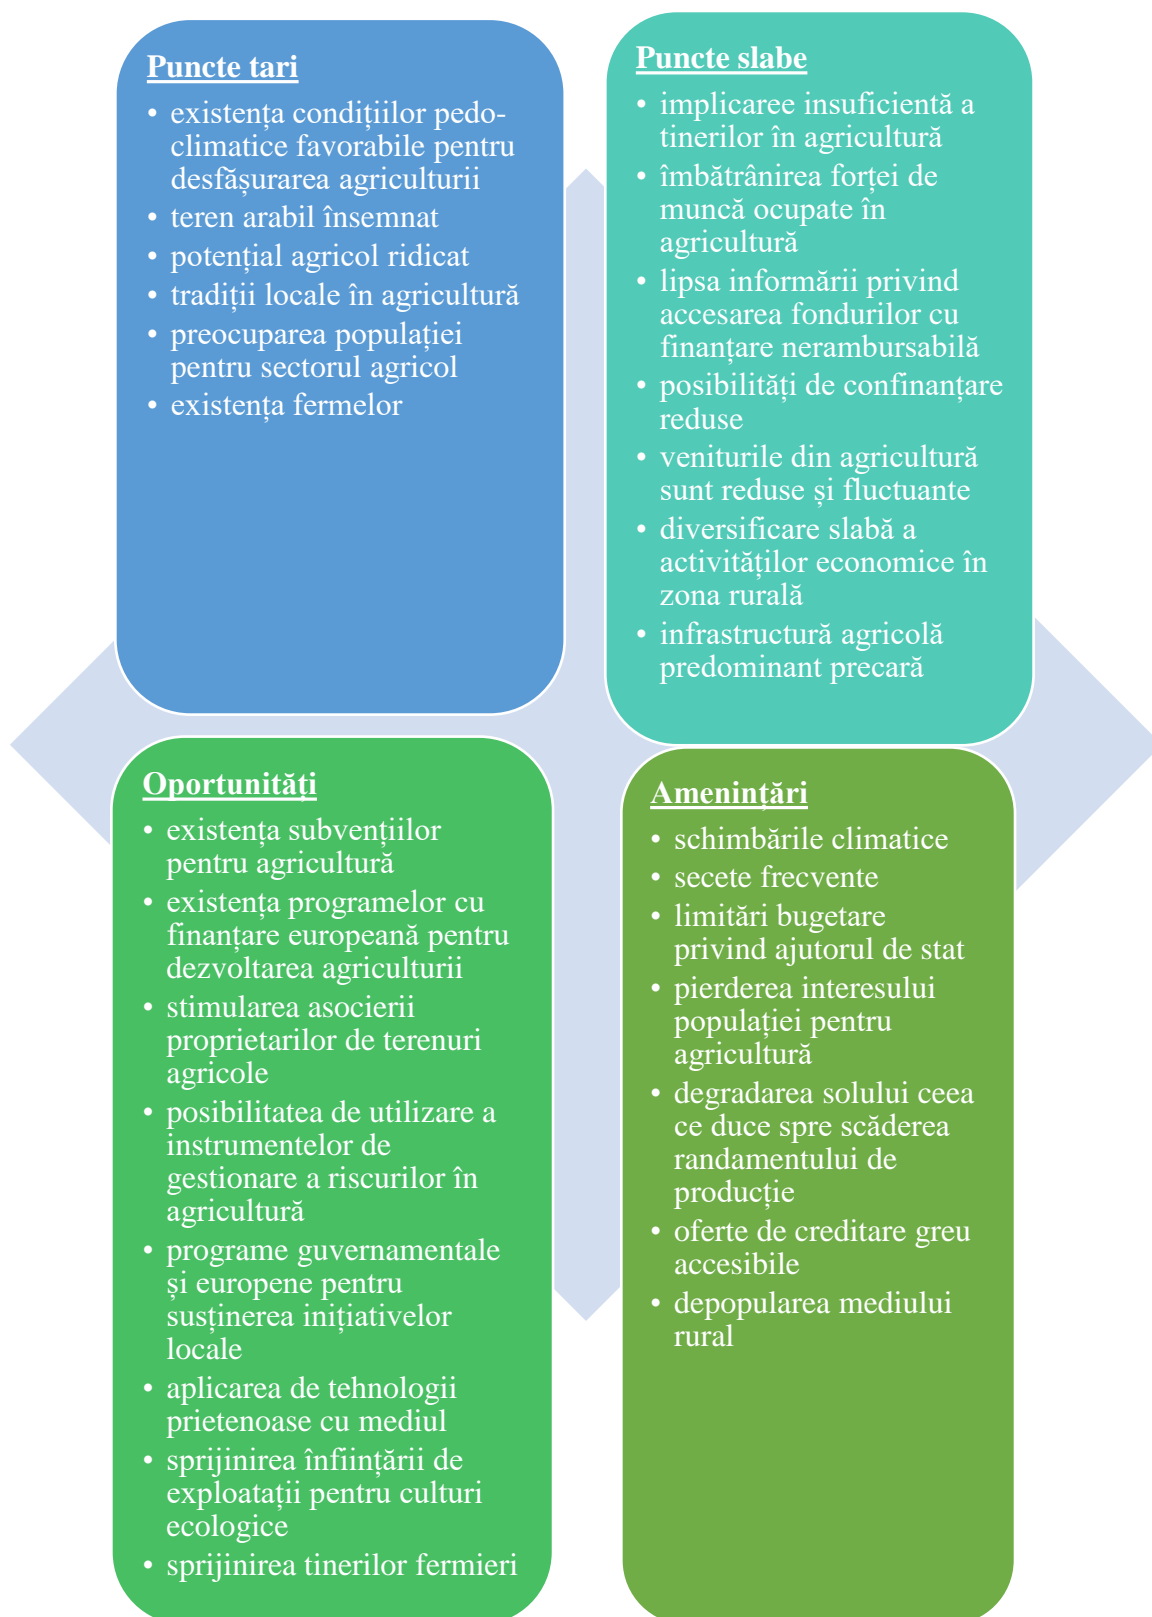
Puncte tari

- existența condițiilor pedo-climatice favorabile pentru desfășurarea agriculturii
- teren arabil însemnat
- potențial agricol ridicat
- tradiții locale în agricultură
- preocuparea populației pentru sectorul agricol
- existența fermelor

Puncte slabe

- implicaree insuficientă a tinerilor în agricultură
- îmbătrânirea forței de muncă ocupate în agricultură
- lipsa informării privind accesarea fondurilor cu finanțare nerambursabilă
- posibilități de confinanțare reduse
- veniturile din agricultură sunt reduse și fluctuante
- diversificare slabă a activităților economice în zona rurală
- infrastructură agricolă predominant precară

Oportunități

- existența subvențiilor pentru agricultură
- existența programelor cu finanțare europeană pentru dezvoltarea agriculturii
- stimularea asocierii proprietarilor de terenuri agricole
- posibilitatea de utilizare a instrumentelor de gestionare a riscurilor în agricultură
- programe guvernamentale și europene pentru susținerea inițiativelor locale
- aplicarea de tehnologii prietenoase cu mediul
- sprijinirea înființării de exploatații pentru culturi ecologice
- sprijinirea tinerilor fermieri

Amenințări

- schimbările climatice
- secete frecvente
- limitări bugetare privind ajutorul de stat
- pierderea interesului populației pentru agricultură
- degradarea solului ceea ce duce spre scăderea randamentului de producție
- oferte de creditare greu accesibile
- depopularea mediului rural